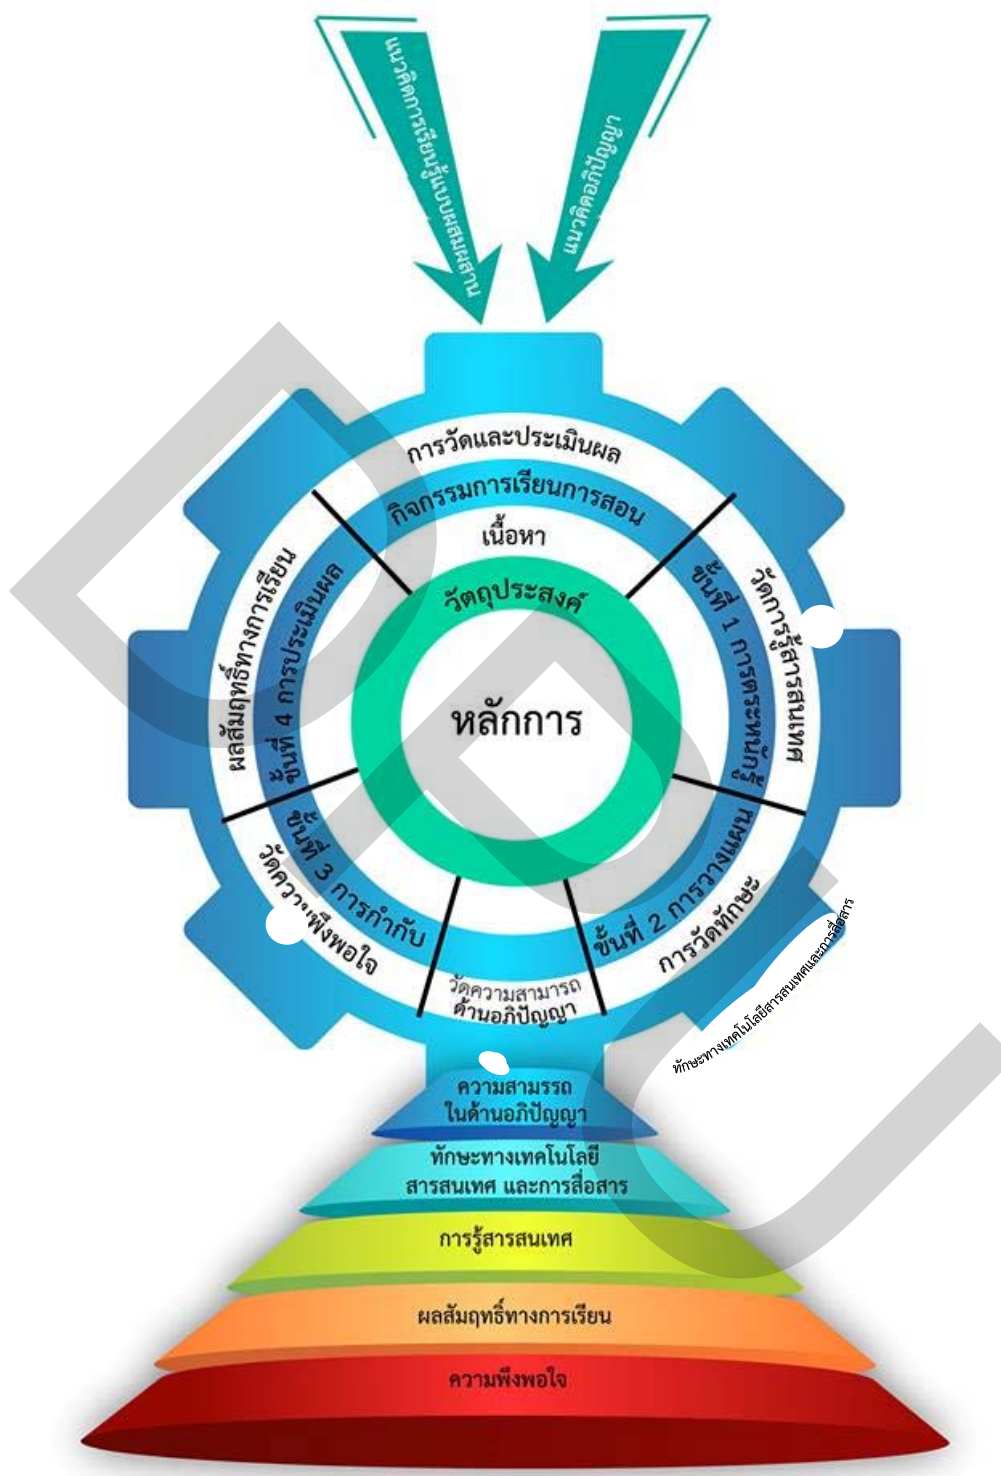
แนวคิดการเรียนรู้แบบผสมผสาน

แนวคิดอภิปัญญา

การวัดและประเมินผล

กิจกรรมการเรียนการสอน

เนื้อหา

วัตถุประสงค์

หลักการ

ขั้นที่ 1 การตระหนักรู้

วัดการรู้สารสนเทศ

ขั้นที่ 2 การวางแผน

การวัดทักษะ

ทักษะทางเทคโนโลยีสารสนเทศและการสื่อสาร

วัดความสามารถ ด้านอภิปัญญา

ขั้นที่ 3 การกำกับ

วัดความพึงพอใจ

ขั้นที่ 4 การประเมินผล

ผลสัมฤทธิ์ทางการเรียน

ความสามรถ ในด้านอภิปัญญา

ทักษะทางเทคโนโลยี สารสนเทศ และการสื่อสาร

การรู้สารสนเทศ

ผลสัมฤทธิ์ทางการเรียน

ความพึงพอใจ